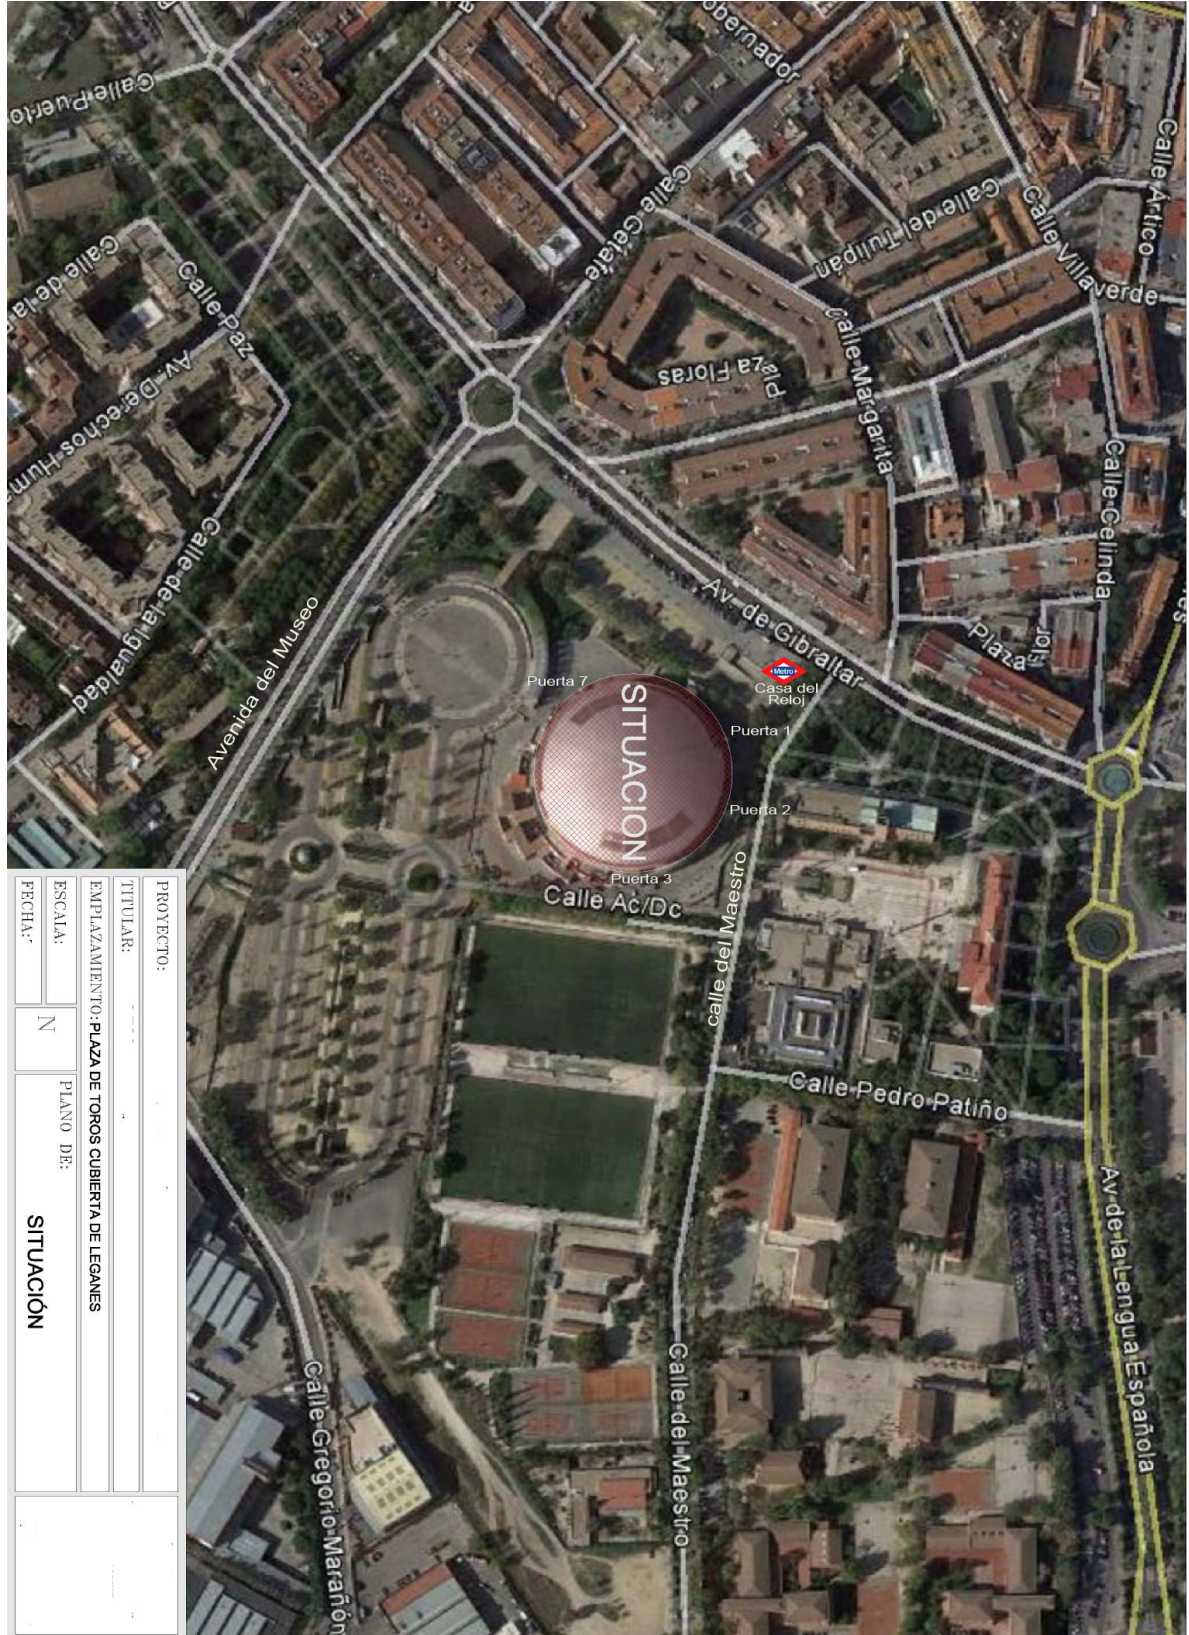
Calle Puerto
obernador
Calle Ártico
Calle Getafe
Calle del Tulipán
Calle Villaverde
Calle de la
Calle Paz
Plaza Floras
Calle Margarita
Av. Derechos Hum
Calle Celinda
Calle de la Igualdad
Av. de Gibraltar
Plaza Jof
Avenida del Museo
Metro
Casa del Reloj
Puerta 7
SITUACION
Puerta 1
Puerta 2
Puerta 3
Calle Ac/Dc
calle del Maestro
Calle Pedro Patiño
Av. de la Lengua Española
Calle del Maestro
Calle Gregorio Marañón

PROYECTO:
TITULAR:
EMPLAZAMIENTO: PLAZA DE TOROS CUBIERTA DE LEGANES
ESCALA:
N
PLANO DE:
FECHA:
SITUACIÓN